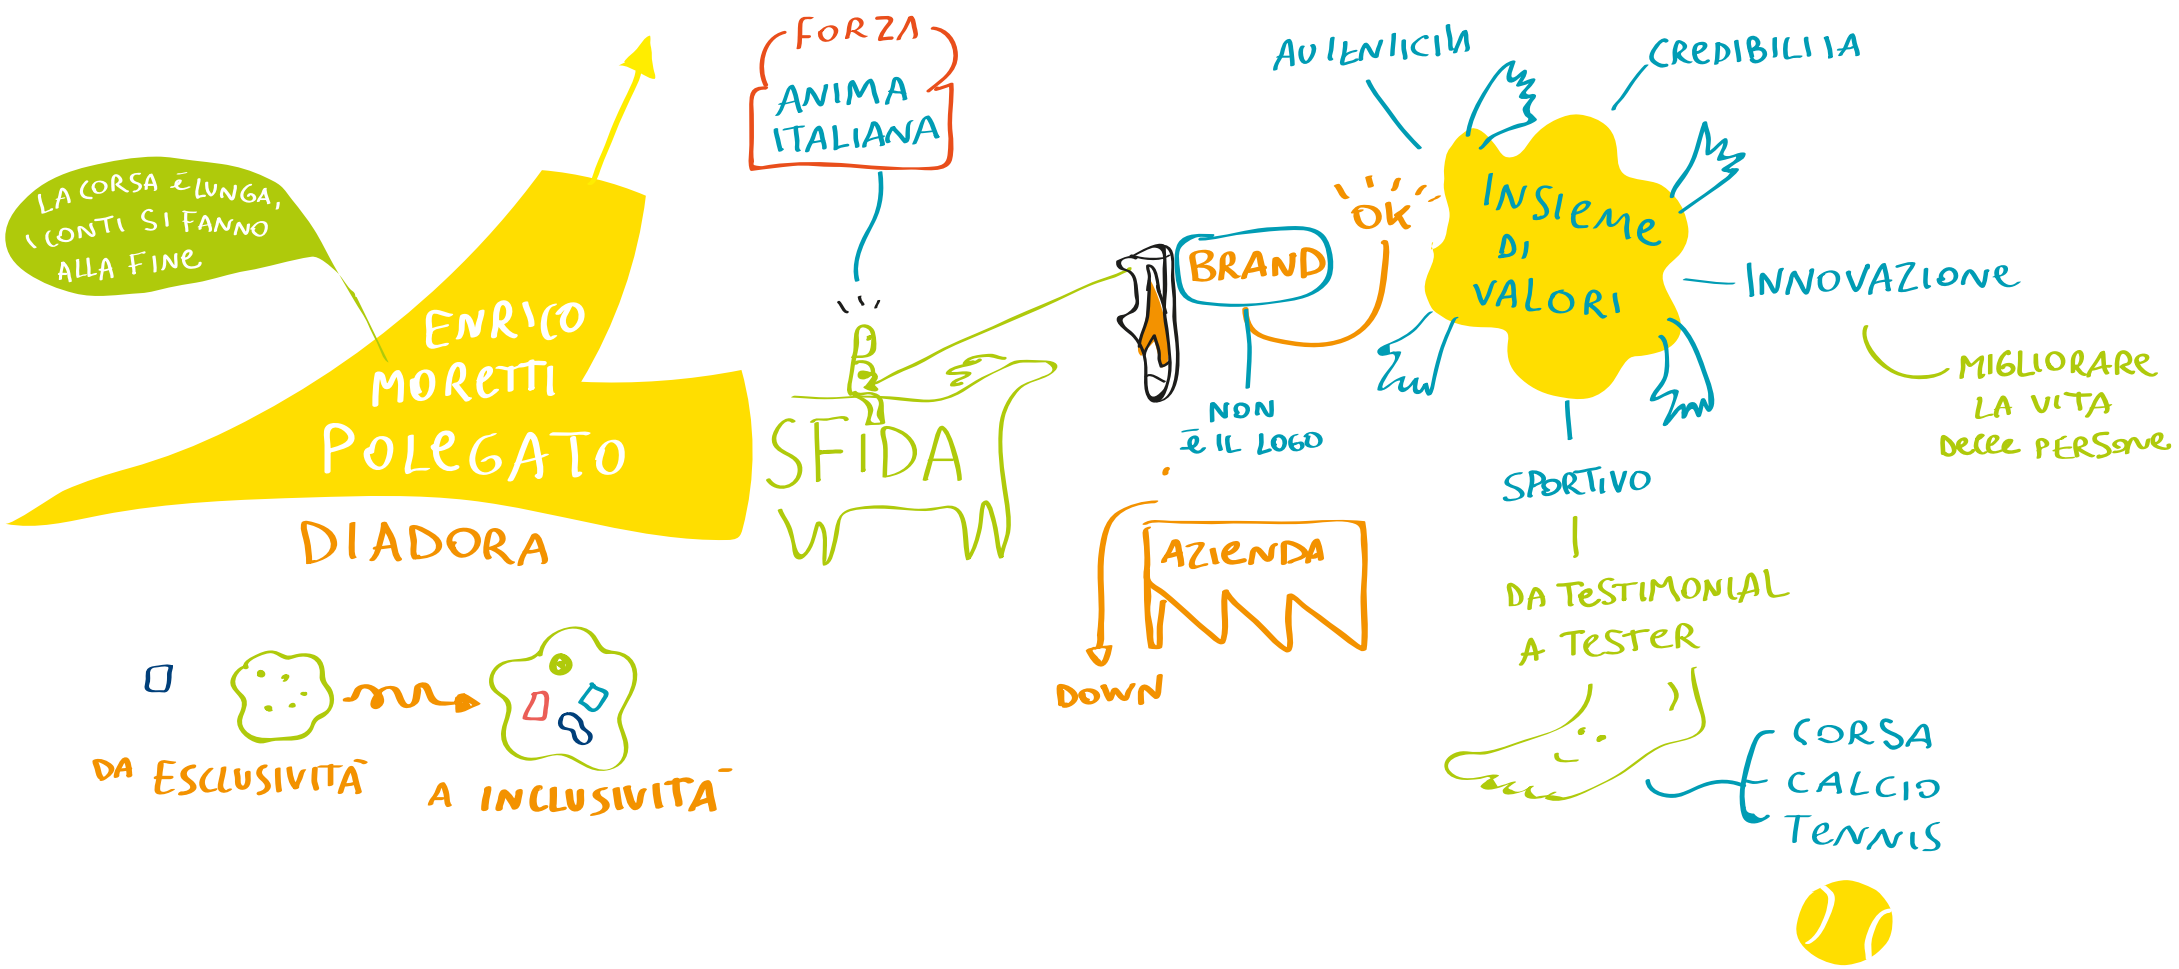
LA CORSA È LUNGA, I CONTI SI FANNO ALLA FINE

ENRICO MORETTI POLEGATO

DIADORA

FORZA

ANIMA ITALIANA

SFIDA

DA ESCLUSIVITÀ A INCLUSIVITÀ

BRAND

OK

NON È IL LOGO

AZIENDA

DOWN

AUTENTICITÀ

CREDIBILITÀ

INSIEME DI VALORI

INNOVAZIONE

MIGLIORARE LA VITA DELLE PERSONE

SPORTIVO

DA TESTIMONIAL A TESTER

CORSA
CALCIO
TENNIS